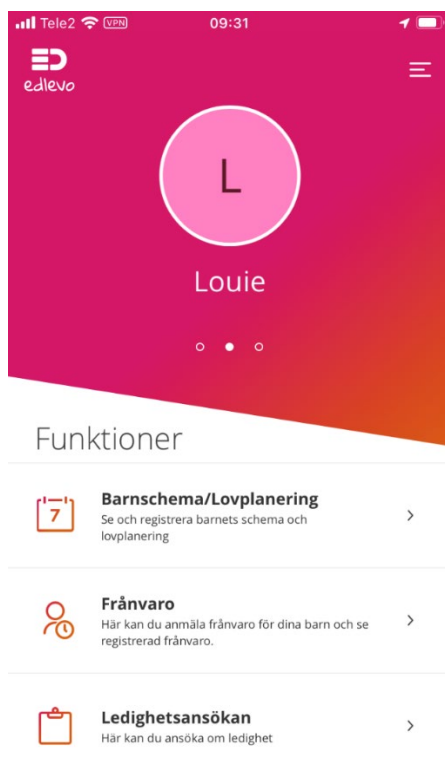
Tele2 VPN 09:31

edlevo

L

Louie

Funktioner

7

Barnschema/Lovplanering
Se och registrera barnets schema och lovplanering

Frånvaro
Här kan du anmäla frånvaro för dina barn och se registrerad frånvaro.

Ledighetsansökan
Här kan du ansöka om ledighet